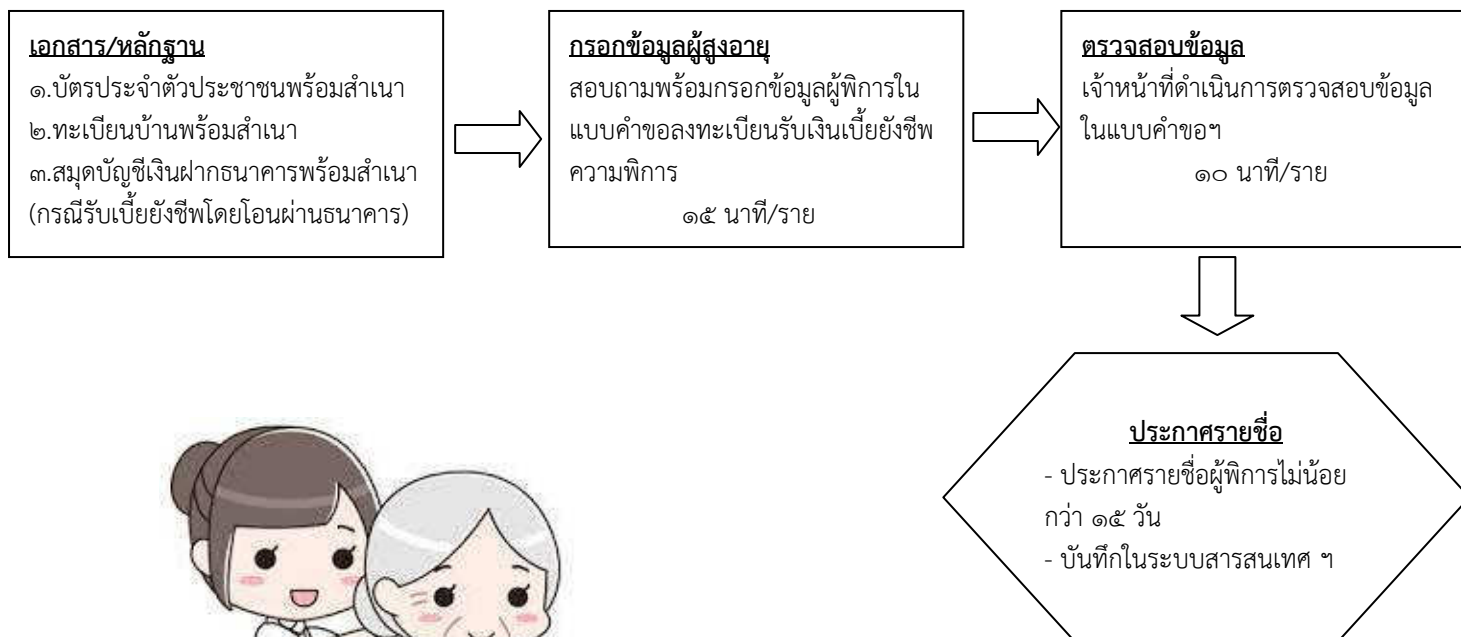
เอกสาร/หลักฐาน
๑.บัตรประจำตัวประชาชนพร้อมสำเนา
๒.ทะเบียนบ้านพร้อมสำเนา
๓.สมุดบัญชีเงินฝากธนาคารพร้อมสำเนา (กรณีรับเบี้ยยังชีพโดยโอนผ่านธนาคาร)

กรอกข้อมูลผู้สูงอายุ
สอบถามพร้อมกรอกข้อมูลผู้พิการในแบบคำขอลงทะเบียนรับเงินเบี้ยยังชีพความพิการ
๑๕ นาที/ราย

ตรวจสอบข้อมูล
เจ้าหน้าที่ดำเนินการตรวจสอบข้อมูลในแบบคำขอฯ
๑๐ นาที/ราย

ประกาศรายชื่อ
- ประกาศรายชื่อผู้พิการไม่น้อยกว่า ๑๕ วัน
- บันทึกในระบบสารสนเทศ ฯ